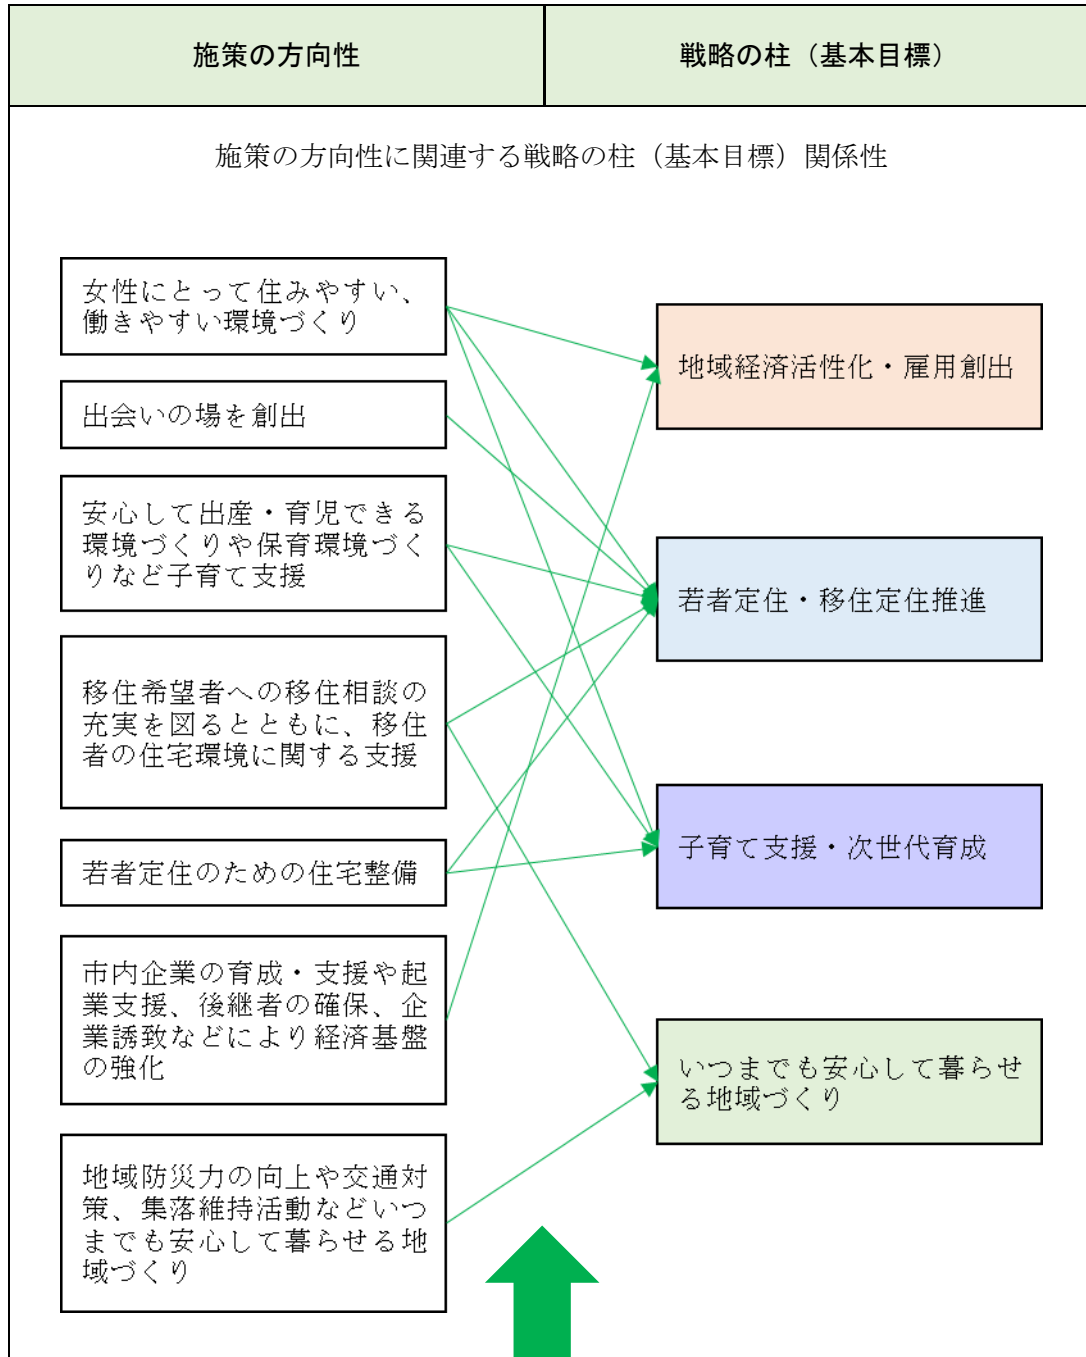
| 施策の方向性 | 戦略の柱（基本目標） |
|---|---|

施策の方向性に関連する戦略の柱（基本目標）関係性

女性にとって住みやすい、働きやすい環境づくり

出会いの場を創出

安心して出産・育児できる環境づくりや保育環境づくりなど子育て支援

移住希望者への移住相談の充実を図るとともに、移住者の住宅環境に関する支援

若者定住のための住宅整備

市内企業の育成・支援や起業支援、後継者の確保、企業誘致などにより経済基盤の強化

地域防災力の向上や交通対策、集落維持活動などいつまでも安心して暮らせる地域づくり

地域経済活性化・雇用創出

若者定住・移住定住推進

子育て支援・次世代育成

いつまでも安心して暮らせる地域づくり